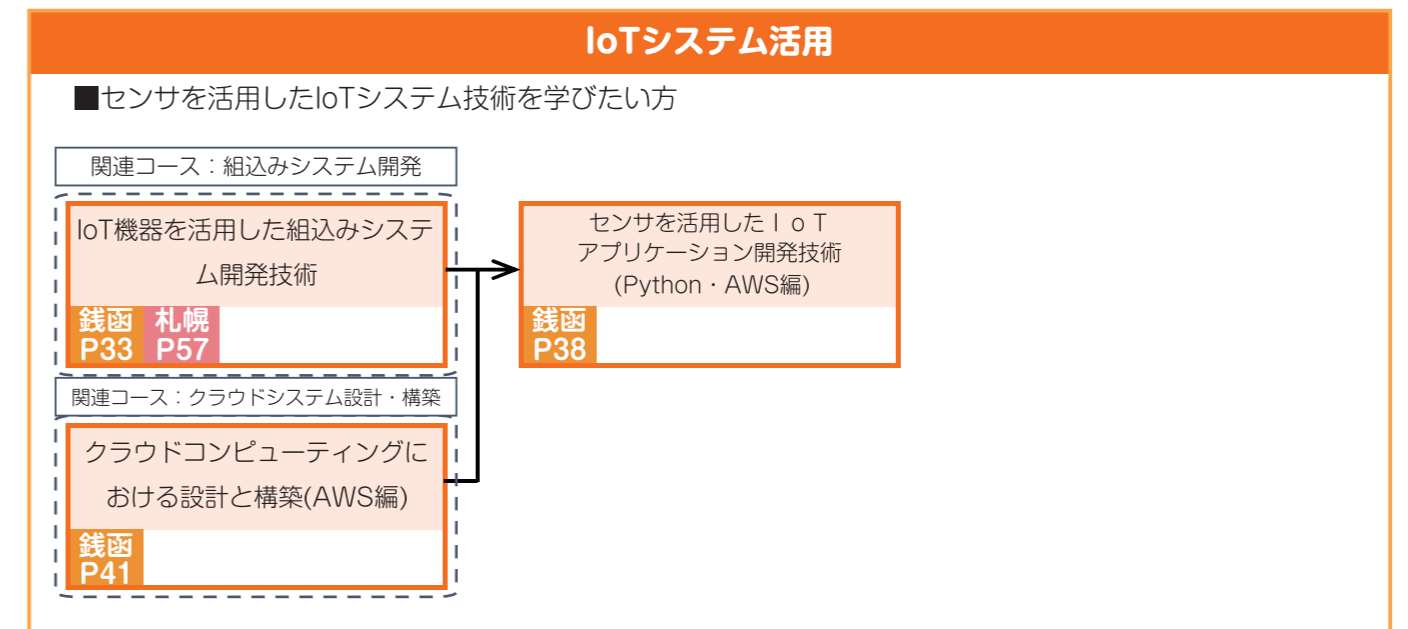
IoTシステム活用

■センサを活用したIoTシステム技術を学びたい方

関連コース：組込みシステム開発

IoT機器を活用した組込みシステム開発技術

銭函 P33 札幌 P57

センサを活用したＩｏＴアプリケーション開発技術 (Python・AWS編)

銭函 P38

関連コース：クラウドシステム設計・構築

クラウドコンピューティングにおける設計と構築(AWS編)

銭函 P41